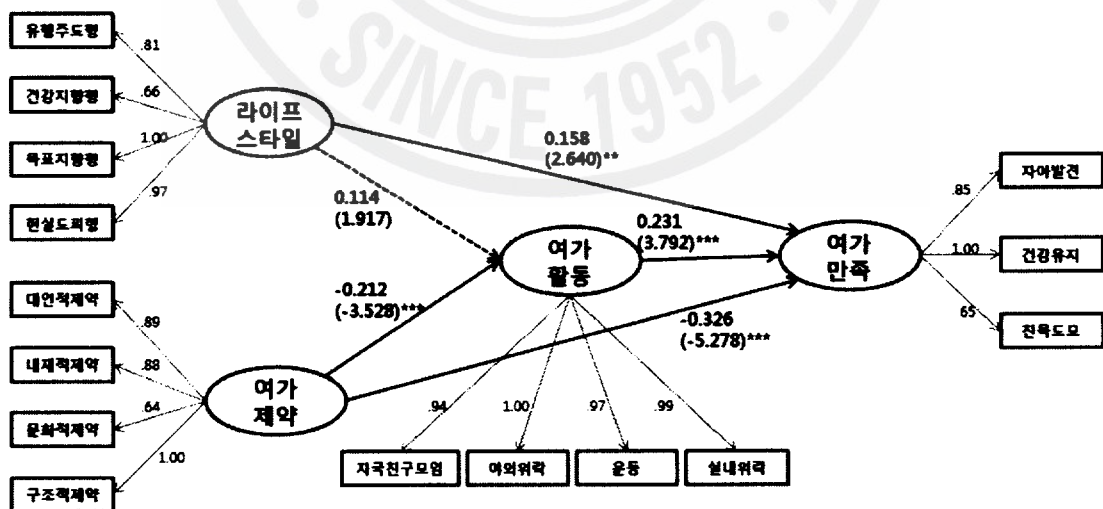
SINCE 1952

유행주도형
.81
건강지향형
.66
목표지향형
1.00
현실도피형
.97

라이프 스타일

0.158
(2.640)**

0.114
(1.917)

자아발견
.85
건강유지
1.00
친목도모
.65

0.231
(3.792)***

여가 활동

여가 만족

대인적제약
.89
내재적제약
.88
문화적제약
.64
구조적제약
1.00

-0.212
(-3.528)***

-0.326
(-5.278)***

여가 제약

.94
1.00
.97
.99

자국친구모임
야외위락
운동
실내위락